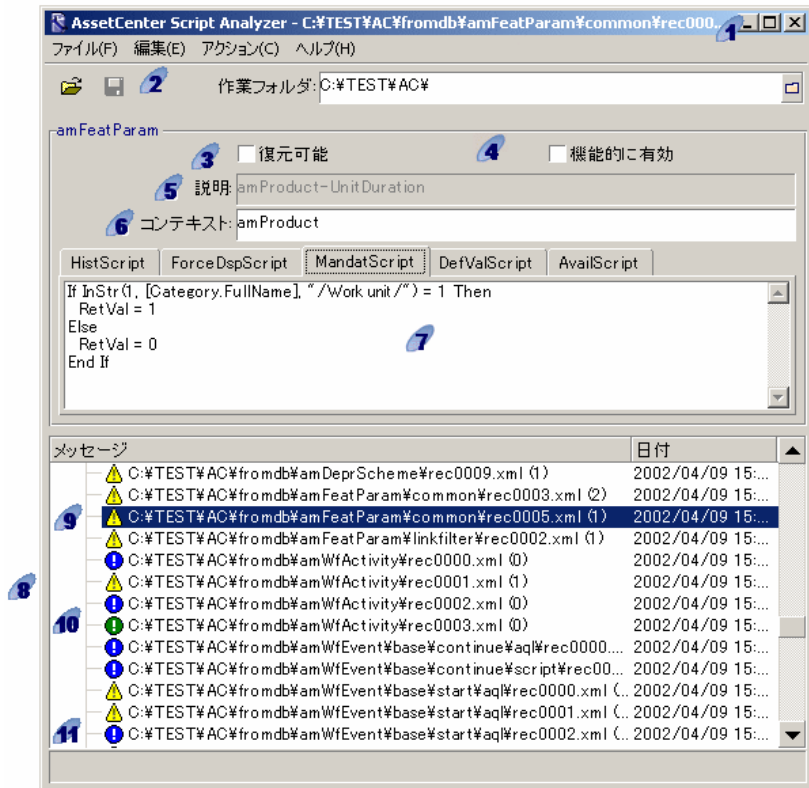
AssetCenter Script Analyzer - C:¥TEST¥AC¥fromdb¥amFeatParam¥common¥rec000...

1

ファイル(F) 編集(E) アクション(C) ヘルプ(H)

2

作業フォルダ: C:¥TEST¥AC¥

amFeatParam

3 復元可能

4 機能的に有効

5 説明: amProduct-UnitDuration

6 コンテキスト: amProduct

HistScript | ForceDspScript | MandatScript | DefValScript | AvailScript

If InStr(1, [Category.FullName], "/Work unit/") = 1 Then
RetVal = 1
Else
RetVal = 0
End If

7

| メッセージ | 日付 |
|---|---|
| C:¥TEST¥AC¥fromdb¥amDeprScheme¥rec0009.xml (1) | 2002/04/09 15:... |
| C:¥TEST¥AC¥fromdb¥amFeatParam¥common¥rec0003.xml (2) | 2002/04/09 15:... |
| C:¥TEST¥AC¥fromdb¥amFeatParam¥common¥rec0005.xml (1) | 2002/04/09 15:... |
| C:¥TEST¥AC¥fromdb¥amFeatParam¥linkfilter¥rec0002.xml (1) | 2002/04/09 15:... |
| C:¥TEST¥AC¥fromdb¥amWfActivity¥rec0000.xml (0) | 2002/04/09 15:... |
| C:¥TEST¥AC¥fromdb¥amWfActivity¥rec0001.xml (1) | 2002/04/09 15:... |
| C:¥TEST¥AC¥fromdb¥amWfActivity¥rec0002.xml (0) | 2002/04/09 15:... |
| C:¥TEST¥AC¥fromdb¥amWfActivity¥rec0003.xml (0) | 2002/04/09 15:... |
| C:¥TEST¥AC¥fromdb¥amWfEvent¥base¥continue¥aql¥rec0000.... | 2002/04/09 15:... |
| C:¥TEST¥AC¥fromdb¥amWfEvent¥base¥continue¥script¥rec00... | 2002/04/09 15:... |
| C:¥TEST¥AC¥fromdb¥amWfEvent¥base¥start¥aql¥rec0000.xml (... | 2002/04/09 15:... |
| C:¥TEST¥AC¥fromdb¥amWfEvent¥base¥start¥aql¥rec0001.xml (... | 2002/04/09 15:... |
| C:¥TEST¥AC¥fromdb¥amWfEvent¥base¥start¥aql¥rec0002.xml (... | 2002/04/09 15:... |

8

9

10

11